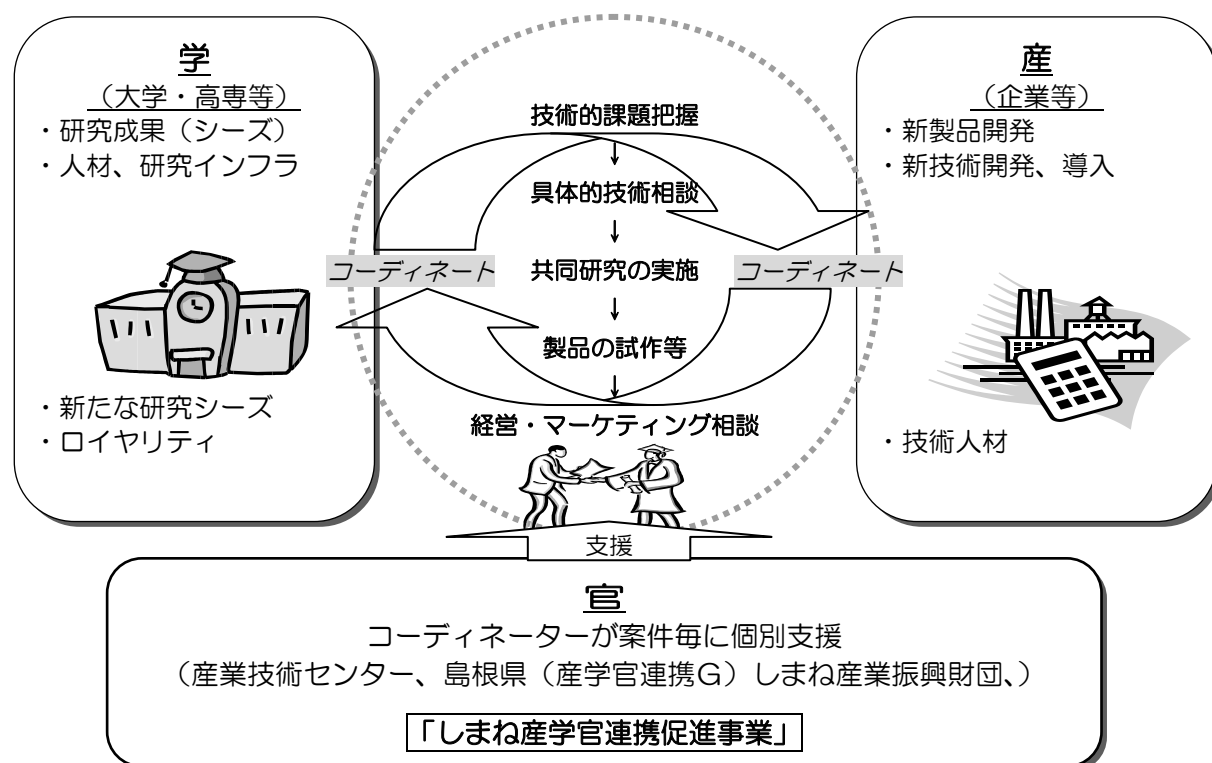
学
（大学・高専等）
・研究成果（シーズ）
・人材、研究インフラ

・新たな研究シーズ
・ロイヤリティ

技術的課題把握
↓
具体的技術相談
↓
共同研究の実施
↓
製品の試作等
↓
経営・マーケティング相談

コーディネート

コーディネート

産
（企業等）
・新製品開発
・新技術開発、導入

・技術人材

支援

官
コーディネーターが案件毎に個別支援
（産業技術センター、島根県（産学官連携G）しまね産業振興財団、）

「しまね産学官連携促進事業」